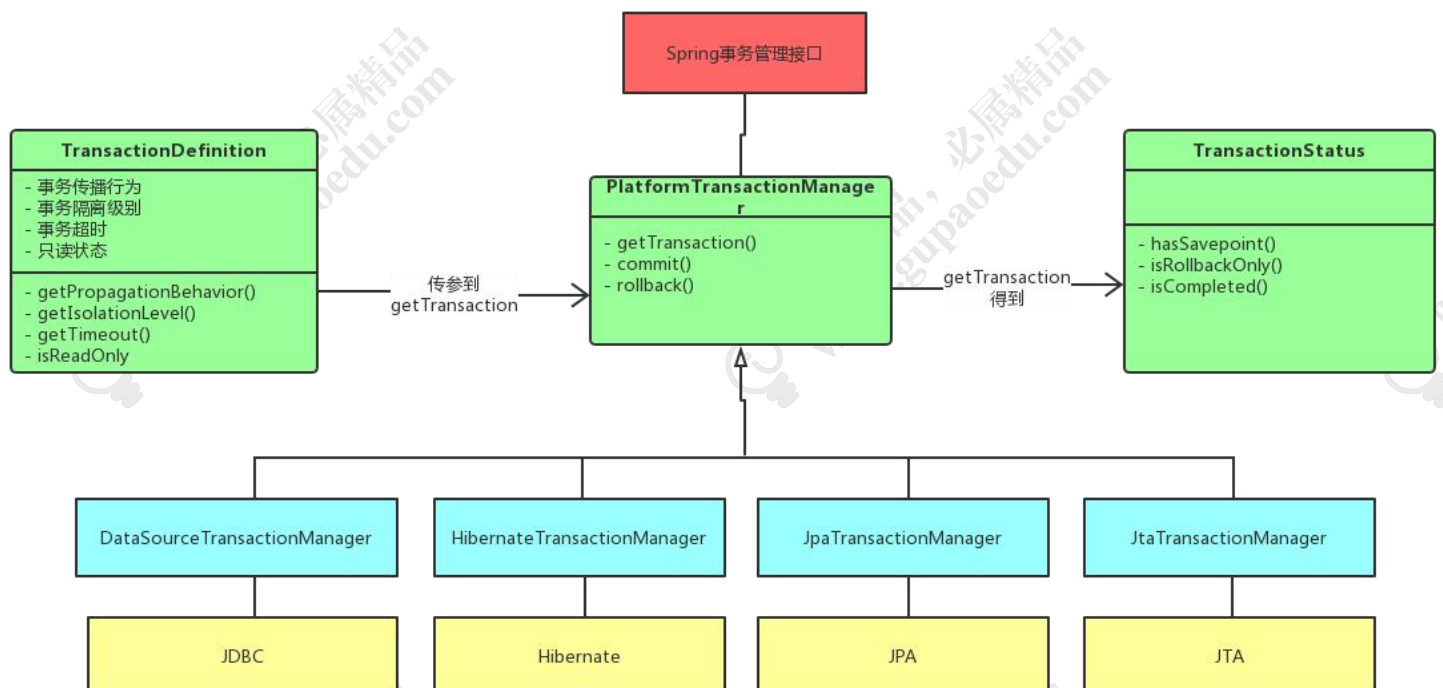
Spring事务管理接口

TransactionDefinition
- 事务传播行为
- 事务隔离级别
- 事务超时
- 只读状态
- getPropagationBehavior()
- getIsolationLevel()
- getTimeout()
- isReadOnly

传参到
getTransaction

PlatformTransactionManager
- getTransaction()
- commit()
- rollback()

getTransaction
得到

TransactionStatus
- hasSavepoint()
- isRollbackOnly()
- isCompleted()

DataSourceTransactionManager

HibernateTransactionManager

JpaTransactionManager

JtaTransactionManager

JDBC

Hibernate

JPA

JTA

咕泡精品
gupaoedu.com
咕泡精品，必属精品
gupaoedu.com